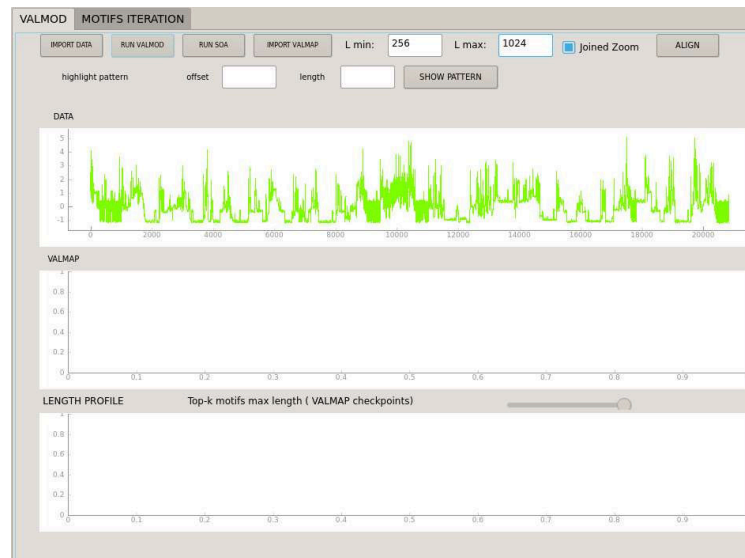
VALMOD MOTIFS ITERATION

IMPORT DATA RUN VALMOD RUN SOA IMPORT VALMAP L min: 256 L max: 1024 Joined Zoom ALIGN

highlight pattern offset length SHOW PATTERN

DATA

5
4
3
2
1
0
-1

0 2000 4000 6000 8000 10000 12000 14000 16000 18000 20000

VALMAP

1
0.8
0.6
0.4
0.2
0

0 0.1 0.2 0.3 0.4 0.5 0.6 0.7 0.8 0.9

LENGTH PROFILE Top-k motifs max length ( VALMAP checkpoints)

1
0.8
0.6
0.4
0.2
0

0 0.1 0.2 0.3 0.4 0.5 0.6 0.7 0.8 0.9